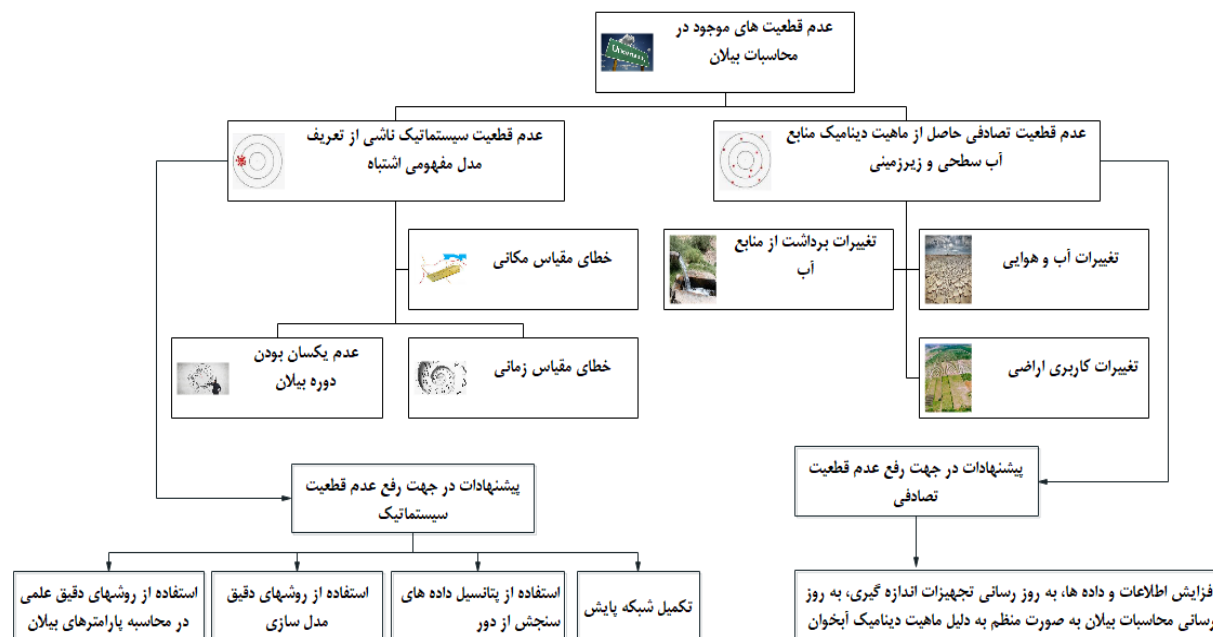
عدم قطعیت های موجود در محاسبات بیلان

عدم قطعیت تصادفی حاصل از ماهیت دینامیک منابع آب سطحی و زیرزمینی

عدم قطعیت سیستماتیک ناشی از تعریف مدل مفهومی اشتباه

تغییرات آب و هوایی

تغییرات برداشت از منابع آب

تغییرات کاربری اراضی

خطای مقیاس مکانی

خطای مقیاس زمانی

عدم یکسان بودن دوره بیلان

پیشنهادات در جهت رفع عدم قطعیت تصادفی

پیشنهادات در جهت رفع عدم قطعیت سیستماتیک

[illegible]فزایش اطلاعات و داده ها، به روز رسانی تجهیزات اندازه گیری، به روز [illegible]رسانی محاسبات بیلان به صورت منظم به دلیل ماهیت دینامیک آبخوان

تکمیل شبکه پایش

استفاده از پتانسیل داده های سنجش از دور

استفاده از روشهای دقیق مدل سازی

استفاده از روشهای دقیق علمی در محاسبه پارامترهای بیلان